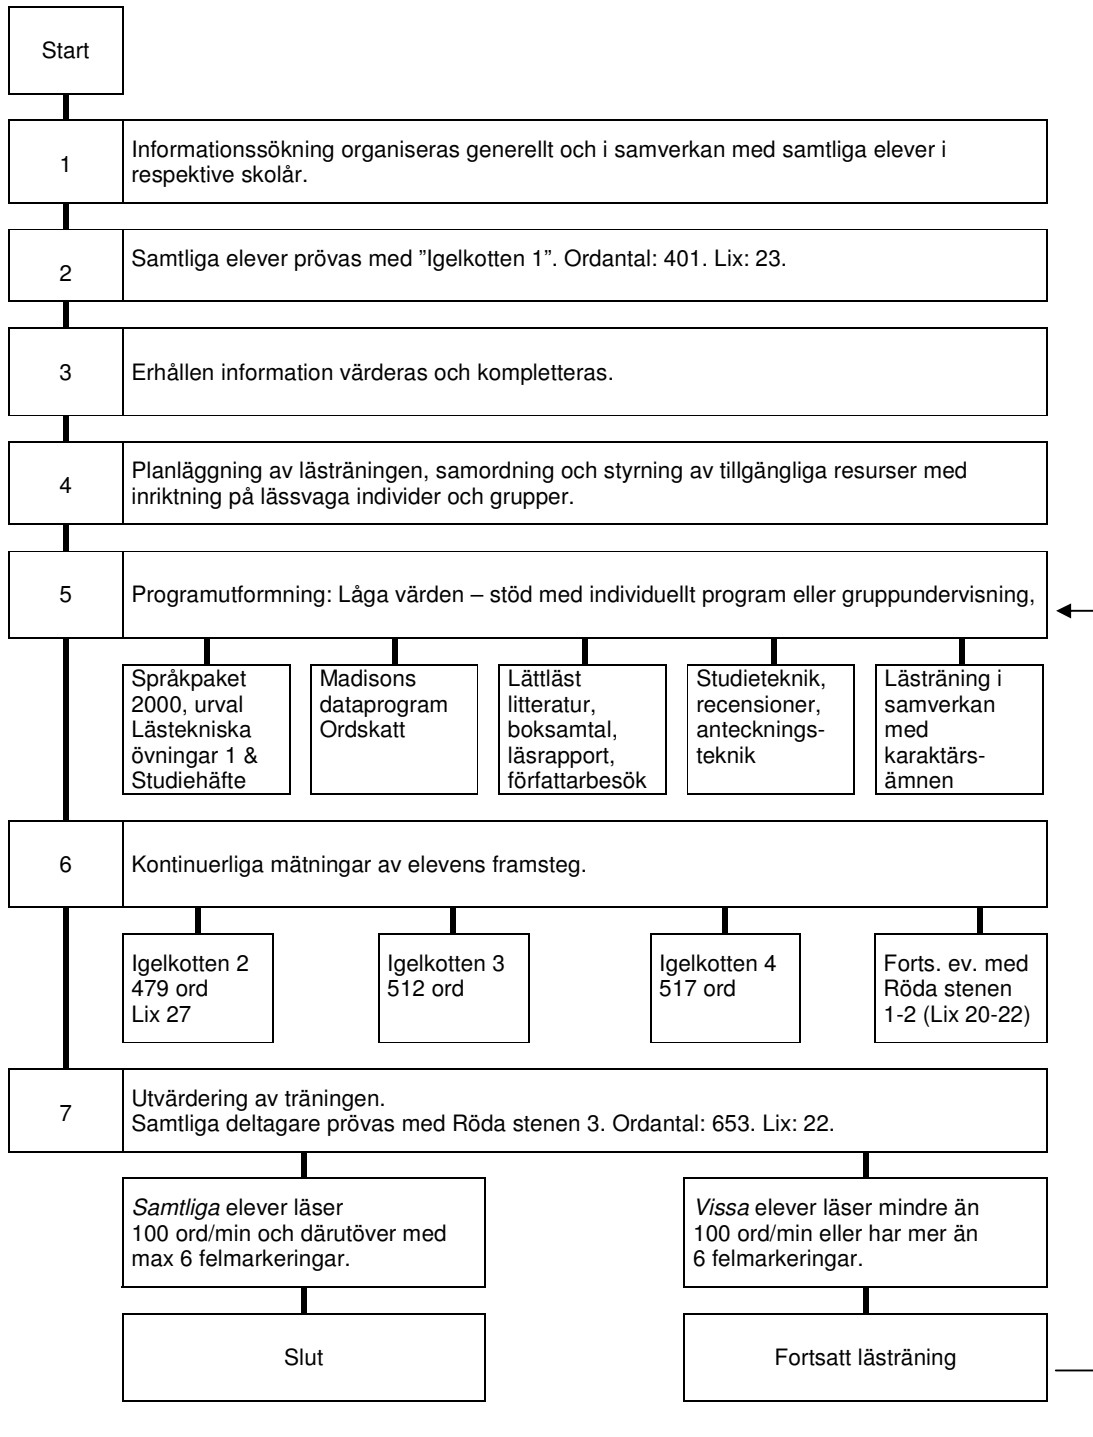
Start

1 Informationssökning organiseras generellt och i samverkan med samtliga elever i respektive skolår.

2 Samtliga elever prövas med ”Igelkotten 1”. Ordantal: 401. Lix: 23.

3 Erhållen information värderas och kompletteras.

4 Planläggning av lästräningen, samordning och styrning av tillgängliga resurser med inriktning på lässvaga individer och grupper.

5 Programutformning: Låga värden – stöd med individuellt program eller gruppundervisning,

Språkpaket 2000, urval Lästekniska övningar 1 & Studiehäfte

Madisons dataprogram Ordskatt

Lättläst litteratur, boksamtal, läsrapport, författarbesök

Studieteknik, recensioner, anteckningsteknik

Lästräning i samverkan med karaktärsämnen

6 Kontinuerliga mätningar av elevens framsteg.

Igelkotten 2 479 ord Lix 27

Igelkotten 3 512 ord

Igelkotten 4 517 ord

Forts. ev. med Röda stenen 1-2 (Lix 20-22)

7 Utvärdering av träningen.
Samtliga deltagare prövas med Röda stenen 3. Ordantal: 653. Lix: 22.

*Samtliga* elever läser 100 ord/min och därutöver med max 6 felmarkeringar.

*Vissa* elever läser mindre än 100 ord/min eller har mer än 6 felmarkeringar.

Slut

Fortsatt lästräning